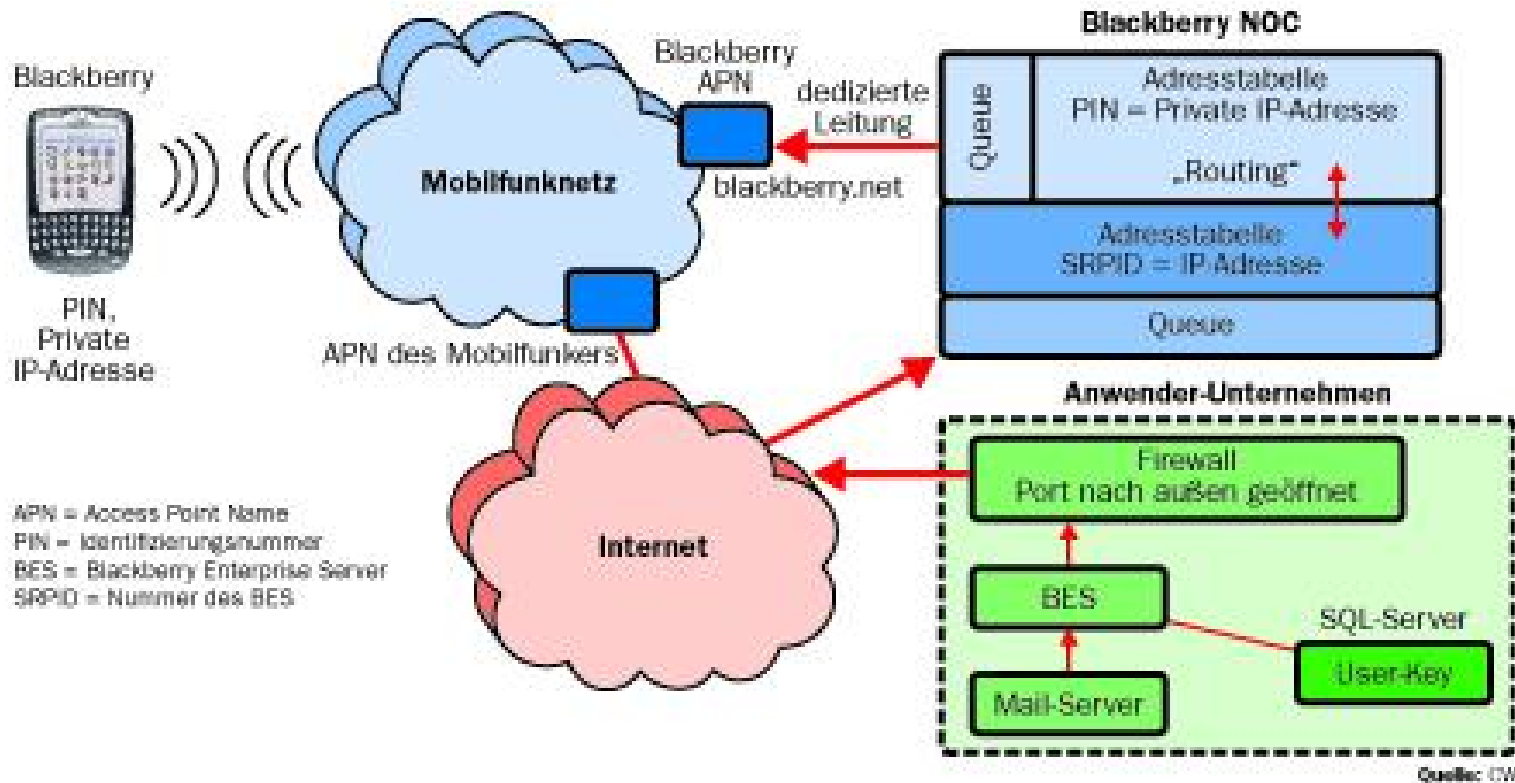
Blackberry

PIN, Private IP-Adresse

Mobilfunknetz

Blackberry APN

blackberry.net

APN des Mobilfunkers

dedizierte Leitung

Blackberry NOC

Queue

Adresstabelle
PIN = Private IP-Adresse

„Routing"

Adresstabelle
SRPID = IP-Adresse

Queue

Internet

Anwender-Unternehmen

Firewall
Port nach außen geöffnet

BES

SQL-Server

User-Key

Mail-Server

APN = Access Point Name
PIN = Identifizierungsnummer
BES = Blackberry Enterprise Server
SRPID = Nummer des BES

Quelle: CW